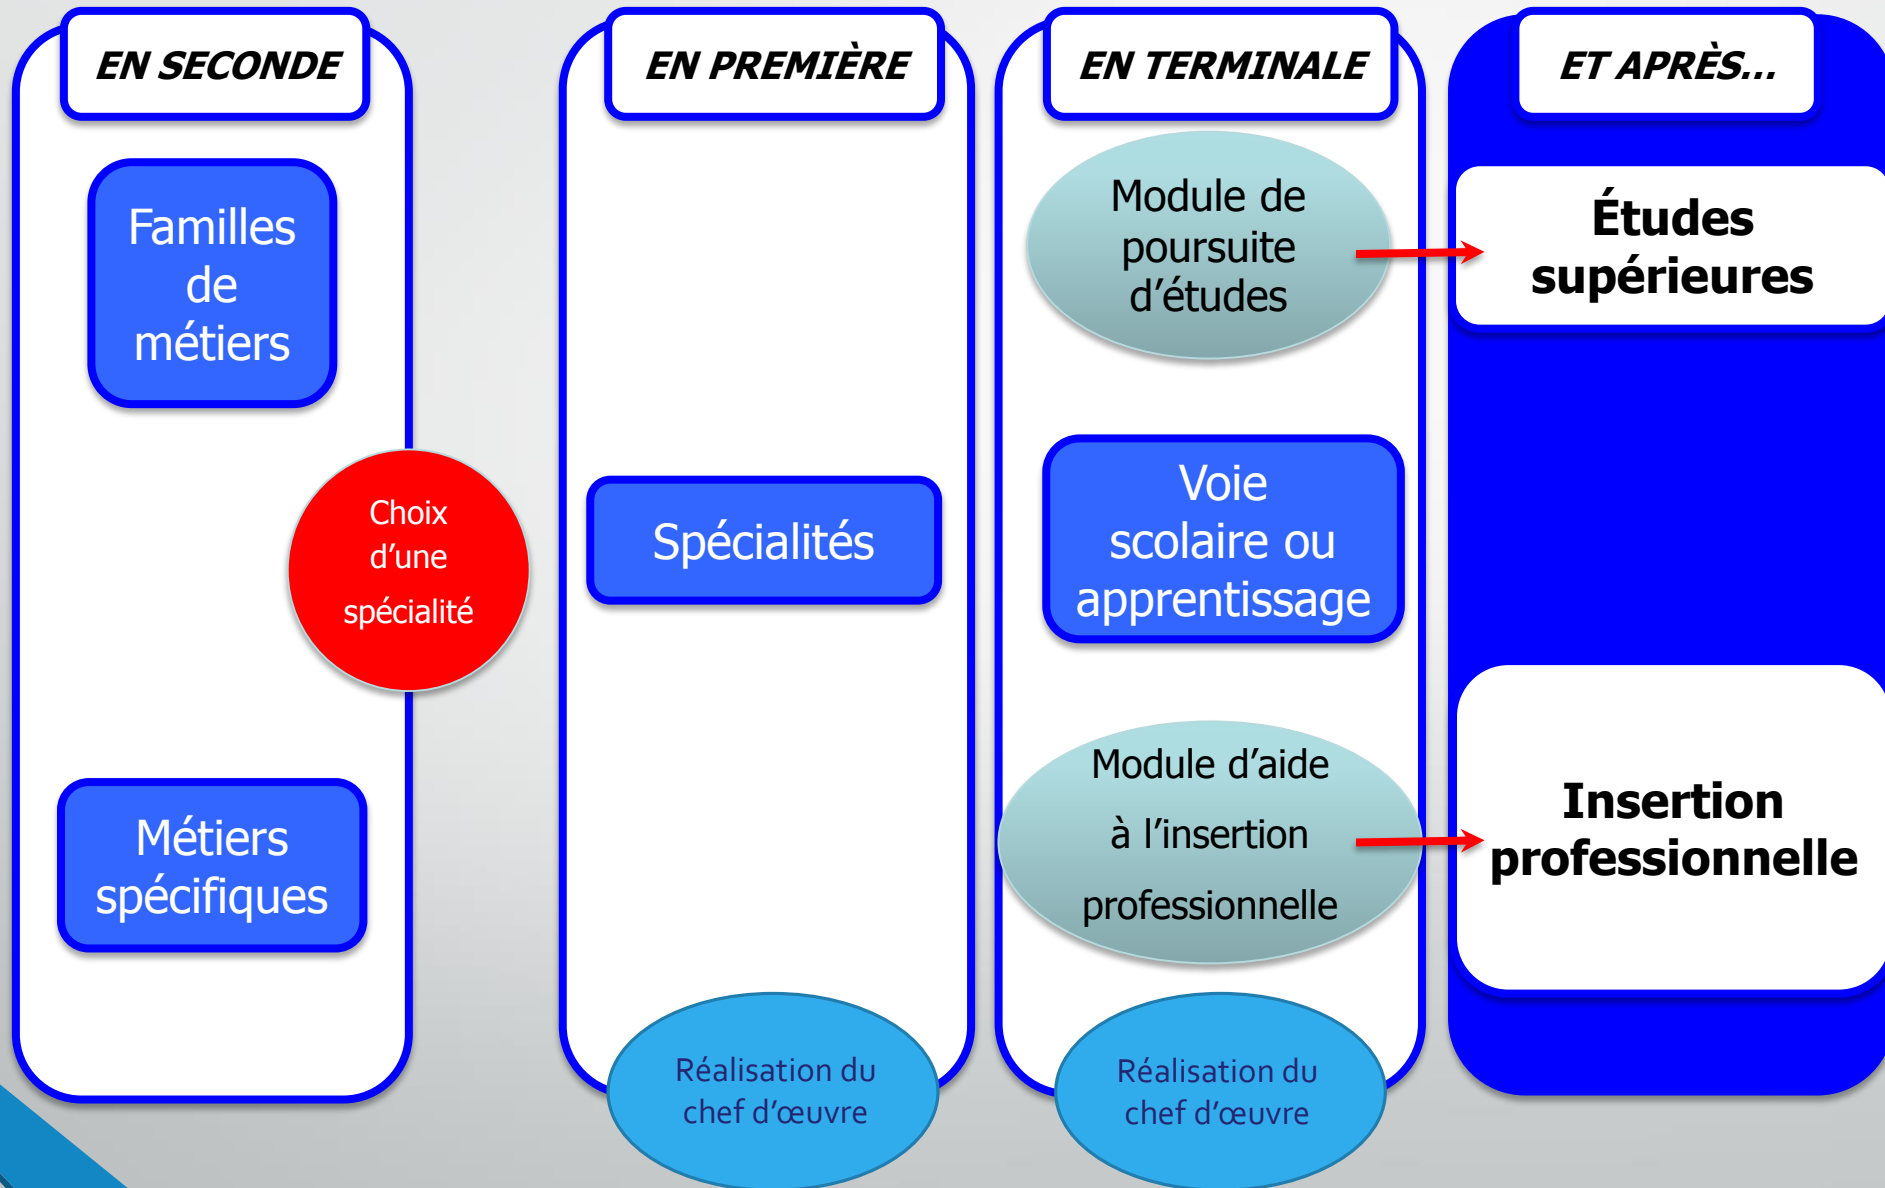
EN SECONDE

Familles de métiers

Choix d'une spécialité

Métiers spécifiques

EN PREMIÈRE

Spécialités

Réalisation du chef d'œuvre

EN TERMINALE

Module de poursuite d'études

Voie scolaire ou apprentissage

Module d'aide à l'insertion professionnelle

Réalisation du chef d'œuvre

ET APRÈS...

Études supérieures

Insertion professionnelle